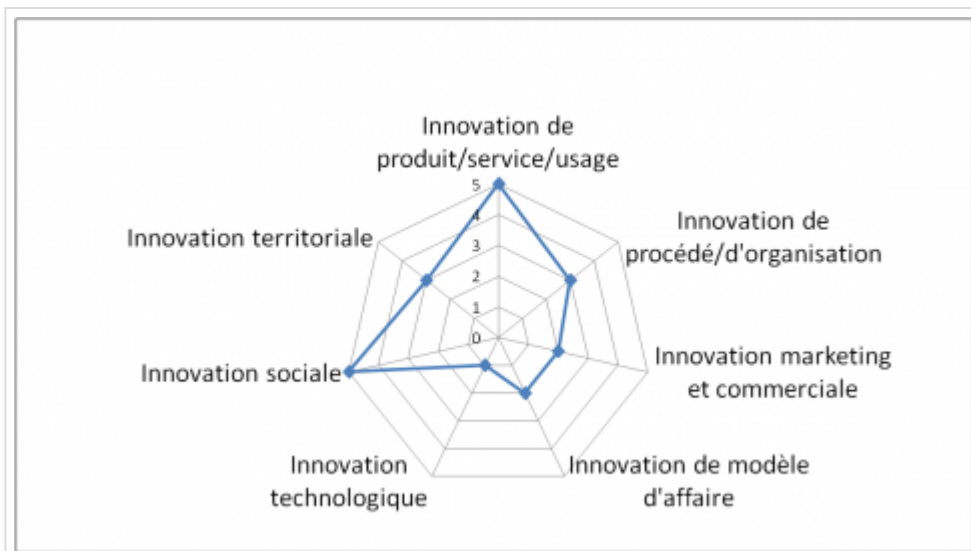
Innovation de produit/service/usage

5
4
3
2
1
0

Innovation de procédé/d'organisation

Innovation marketing et commerciale

Innovation de modèle d'affaire

Innovation technologique

Innovation sociale

Innovation territoriale